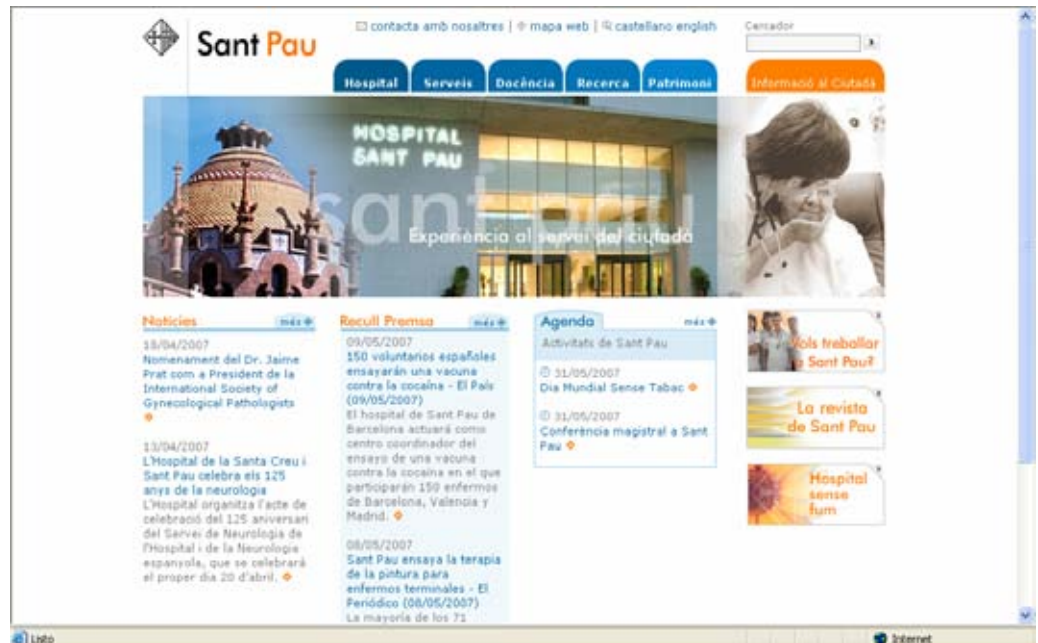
Sant Pau

contacta amb nosaltres | mapa web | castellano english

Cercador

Hospital | Serveis | Docència | Recerca | Patrimoni

Informació al Ciutadà

HOSPITAL SANT PAU

sant pau

Experiència al servei del ciutadà

Notícies más

18/04/2007
Nomenament del Dr. Jaime Prat com a President de la International Society of Gynecological Pathologists

13/04/2007
L'Hospital de la Santa Creu i Sant Pau celebra els 125 anys de la neurologia
L'Hospital organitza l'acte de celebració del 125 aniversari del Servei de Neurologia de l'Hospital i de la Neurologia espanyola, que se celebrarà el proper dia 20 d'abril.

Recull Premsa más

09/05/2007
150 voluntarios españoles ensayarán una vacuna contra la cocaína - El País (09/05/2007)
El hospital de Sant Pau de Barcelona actuará como centro coordinador del ensayo de una vacuna contra la cocaína en el que participarán 150 enfermos de Barcelona, Valencia y Madrid.

08/05/2007
Sant Pau ensaya la terapia de la pintura para enfermos terminales - El Periódico (08/05/2007)
La mayoría de los 71

Agenda más

Activitats de Sant Pau

31/05/2007
Dia Mundial Sense Tabac

31/05/2007
Conferència magistral a Sant Pau

Vols treballar a Sant Pau?

La revista de Sant Pau

Hospital sense fum

Listo

Internet